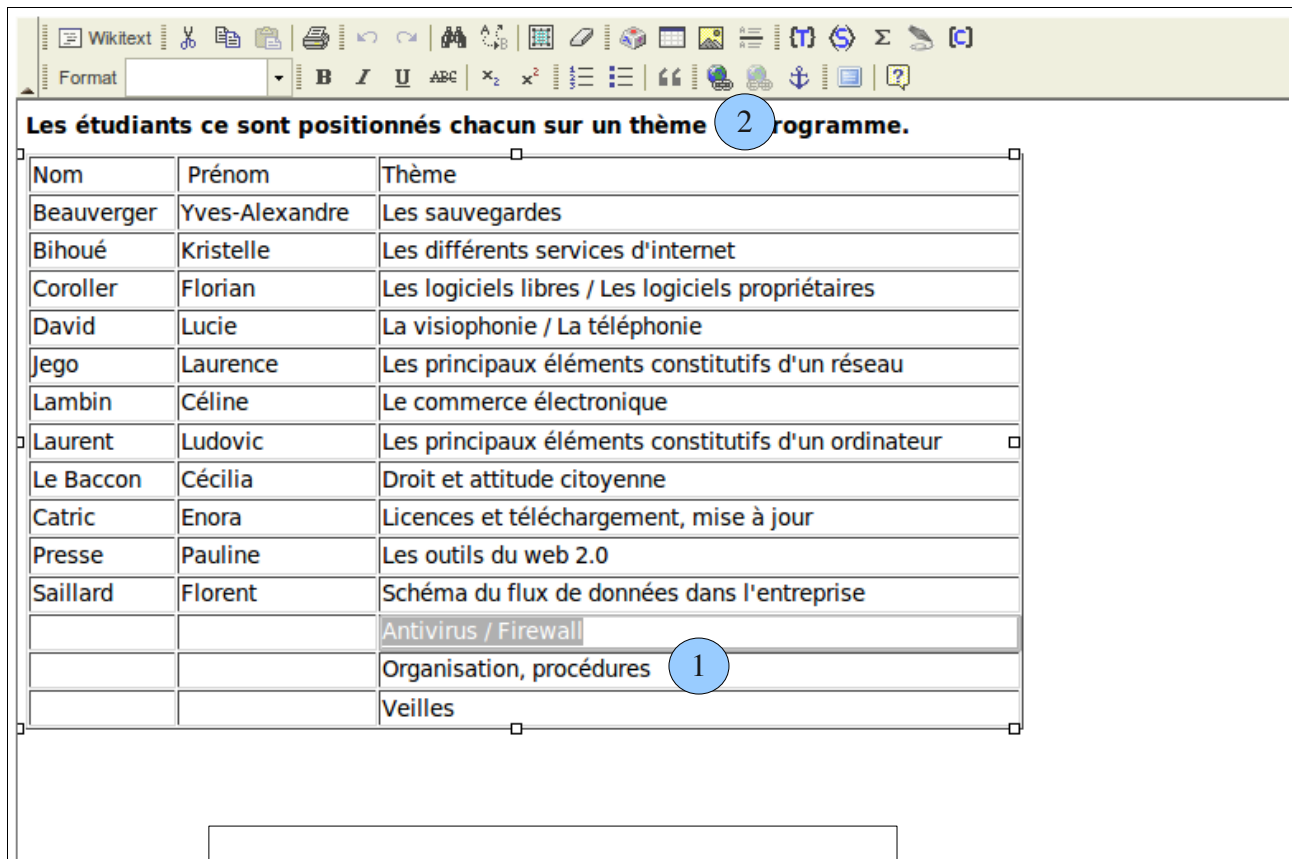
Wikitext

Format B I U ABC $x_2$ $x^2$

Les étudiants ce sont positionnés chacun sur un thème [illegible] 2 rogramme.

| Nom | Prénom | Thème |
|---|---|---|
| Beauverger | Yves-Alexandre | Les sauvegardes |
| Bihoué | Kristelle | Les différents services d'internet |
| Coroller | Florian | Les logiciels libres / Les logiciels propriétaires |
| David | Lucie | La visiophonie / La téléphonie |
| Jego | Laurence | Les principaux éléments constitutifs d'un réseau |
| Lambin | Céline | Le commerce électronique |
| Laurent | Ludovic | Les principaux éléments constitutifs d'un ordinateur |
| Le Baccon | Cécilia | Droit et attitude citoyenne |
| Catric | Enora | Licences et téléchargement, mise à jour |
| Presse | Pauline | Les outils du web 2.0 |
| Saillard | Florent | Schéma du flux de données dans l'entreprise |
| | | Antivirus / Firewall |
| | | Organisation, procédures 1 |
| | | Veilles |